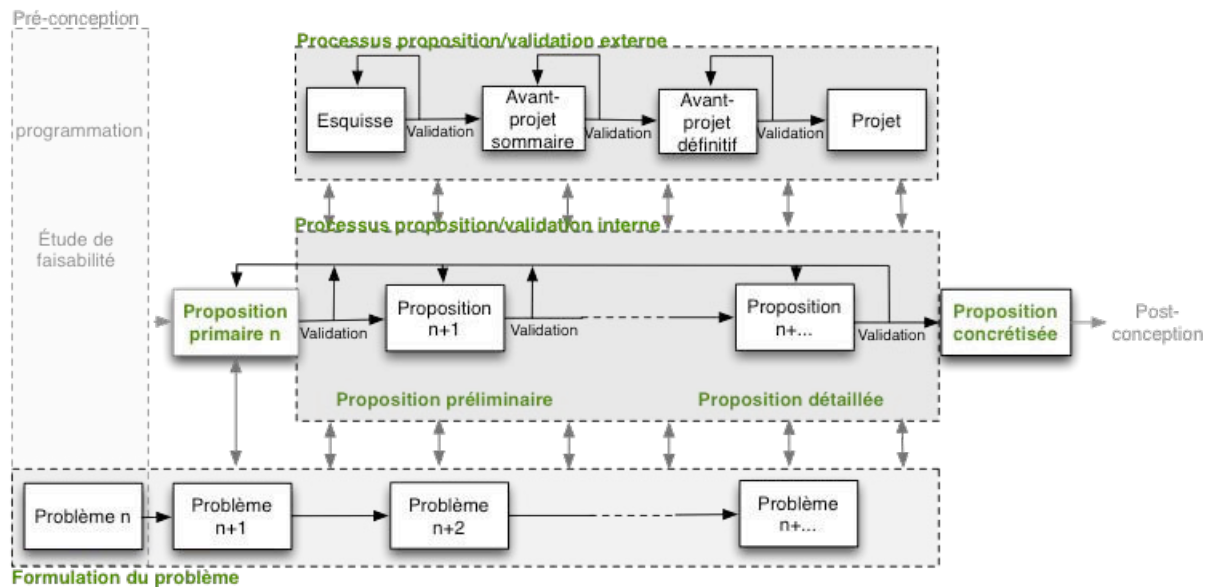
Pré-conception

programmation

Étude de faisabilité

Processus proposition/validation externe

Esquisse

Validation

Avant-projet sommaire

Validation

Avant-projet définitif

Validation

Projet

Processus proposition/validation interne

Proposition primaire n

Validation

Proposition n+1

Validation

Proposition n+...

Validation

Proposition concrétisée

Post-conception

Proposition préliminaire

Proposition détaillée

Problème n

Problème n+1

Problème n+2

Problème n+...

Formulation du problème